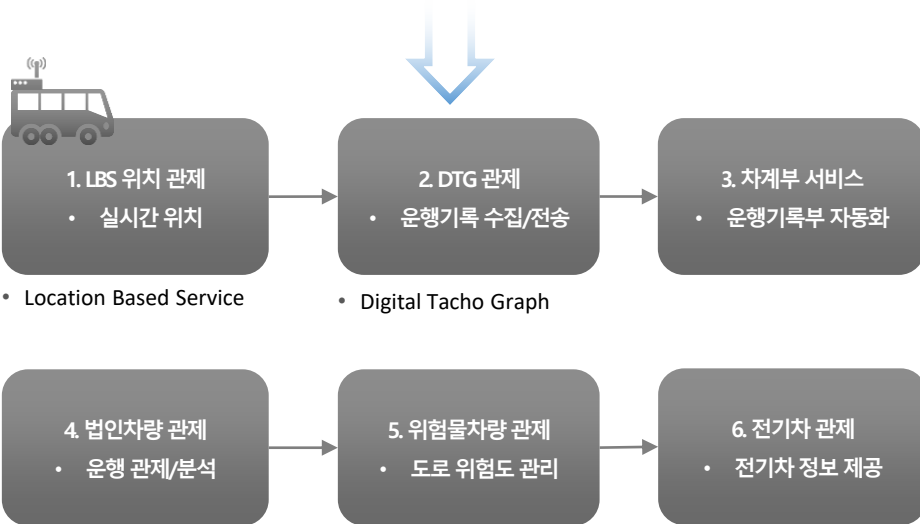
1. LBS 위치 관제
• 실시간 위치

2. DTG 관제
• 운행기록 수집/전송

3. 차계부 서비스
• 운행기록부 자동화

• Location Based Service

• Digital Tacho Graph

4. 법인차량 관제
• 운행 관제/분석

5. 위험물차량 관제
• 도로 위험도 관리

6. 전기차 관제
• 전기차 정보 제공